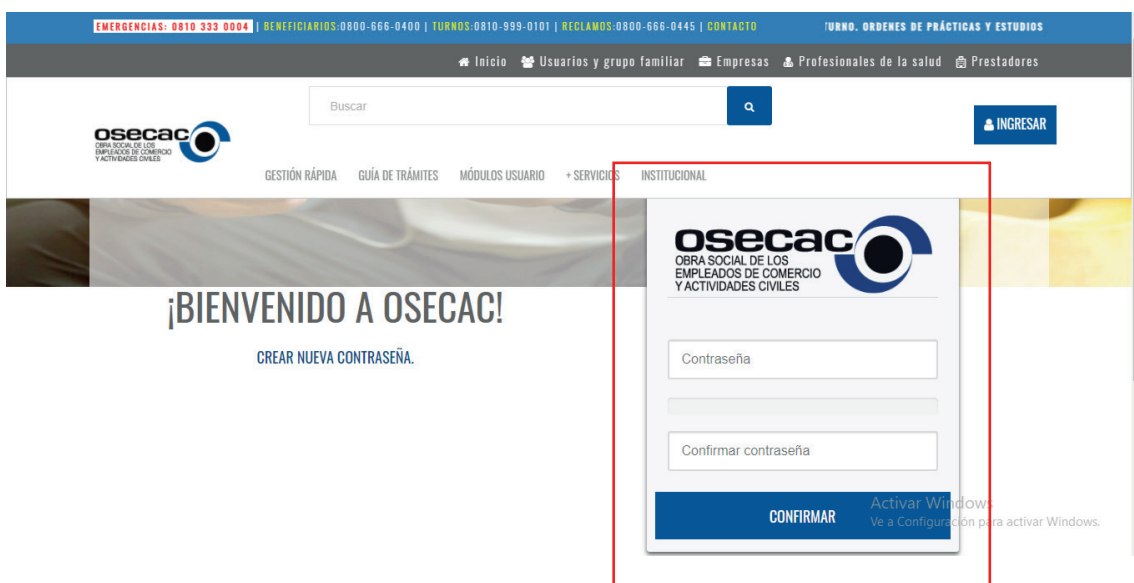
EMERGENCIAS: 0810 333 0004 | BENEFICIARIOS:0800-666-0400 | TURNOS:0810-999-0101 | RECLAMOS:0800-666-0445 | CONTACTO

TURNO. ORDENES DE PRÁCTICAS Y ESTUDIOS

Inicio Usuarios y grupo familiar Empresas Profesionales de la salud Prestadores

Buscar

INGRESAR

osecac
OBRA SOCIAL DE LOS EMPLEADOS DE COMERCIO Y ACTIVIDADES CIVILES

GESTIÓN RÁPIDA GUÍA DE TRÁMITES MÓDULOS USUARIO + SERVICIOS INSTITUCIONAL

¡BIENVENIDO A OSECAC!

CREAR NUEVA CONTRASEÑA.

osecac
OBRA SOCIAL DE LOS EMPLEADOS DE COMERCIO Y ACTIVIDADES CIVILES

Contraseña

Confirmar contraseña

CONFIRMAR

Activar Windows
Ve a Configuración para activar Windows.